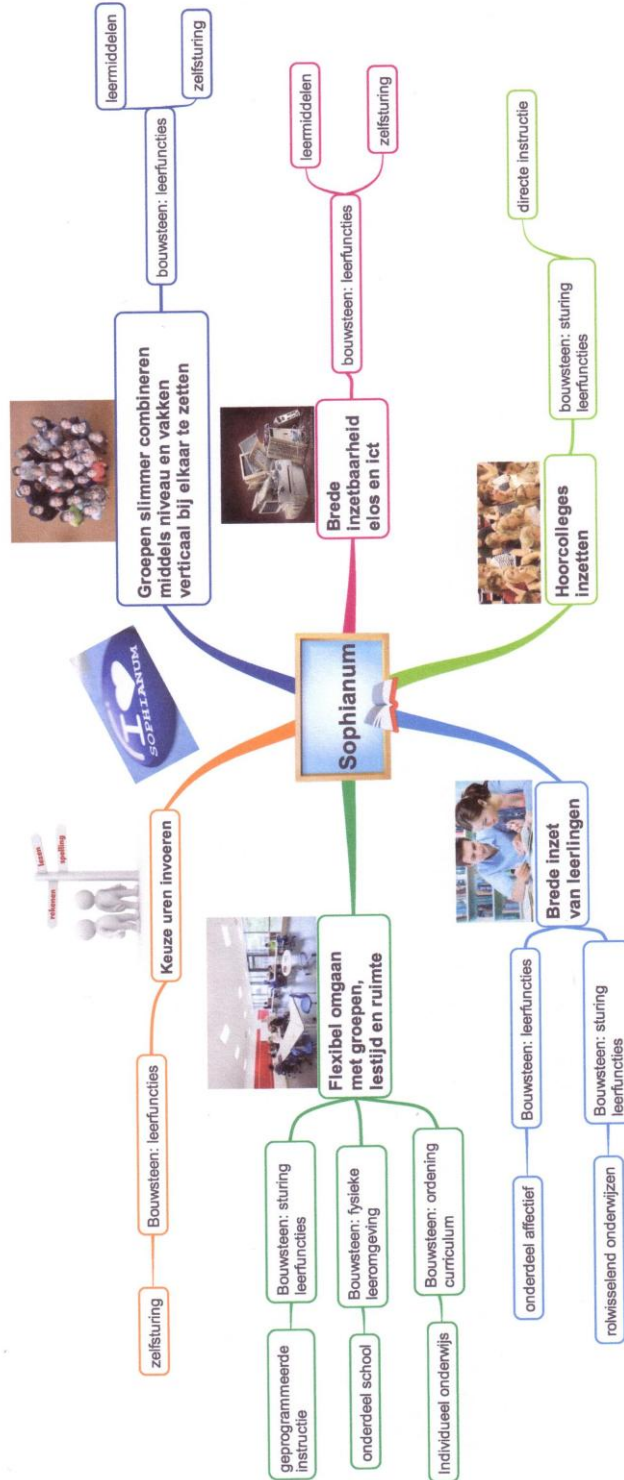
Sophianum

Groepen slimmer combineren middels niveau en vakken verticaal bij elkaar te zetten

bouwsteen: leerfuncties

leermiddelen

zelfsturing

Brede inzetbaarheid elos en ict

bouwsteen: leerfuncties

leermiddelen

zelfsturing

Hoorcolleges inzetten

bouwsteen: sturing leerfuncties

directe instructie

Brede inzet van leerlingen

Bouwsteen: leerfuncties

onderdeel affectief

Bouwsteen: sturing leerfuncties

rolwisselend onderwijzen

Flexibel omgaan met groepen, lestijd en ruimte

Bouwsteen: sturing leerfuncties

geprogrammeerde instructie

Bouwsteen: fysieke leeromgeving

onderdeel school

Bouwsteen: ordening curriculum

Individueel onderwijs

Keuze uren invoeren

Bouwsteen: leerfuncties

zelfsturing

lezen

rekenen

spelling

I SOPHIANUM